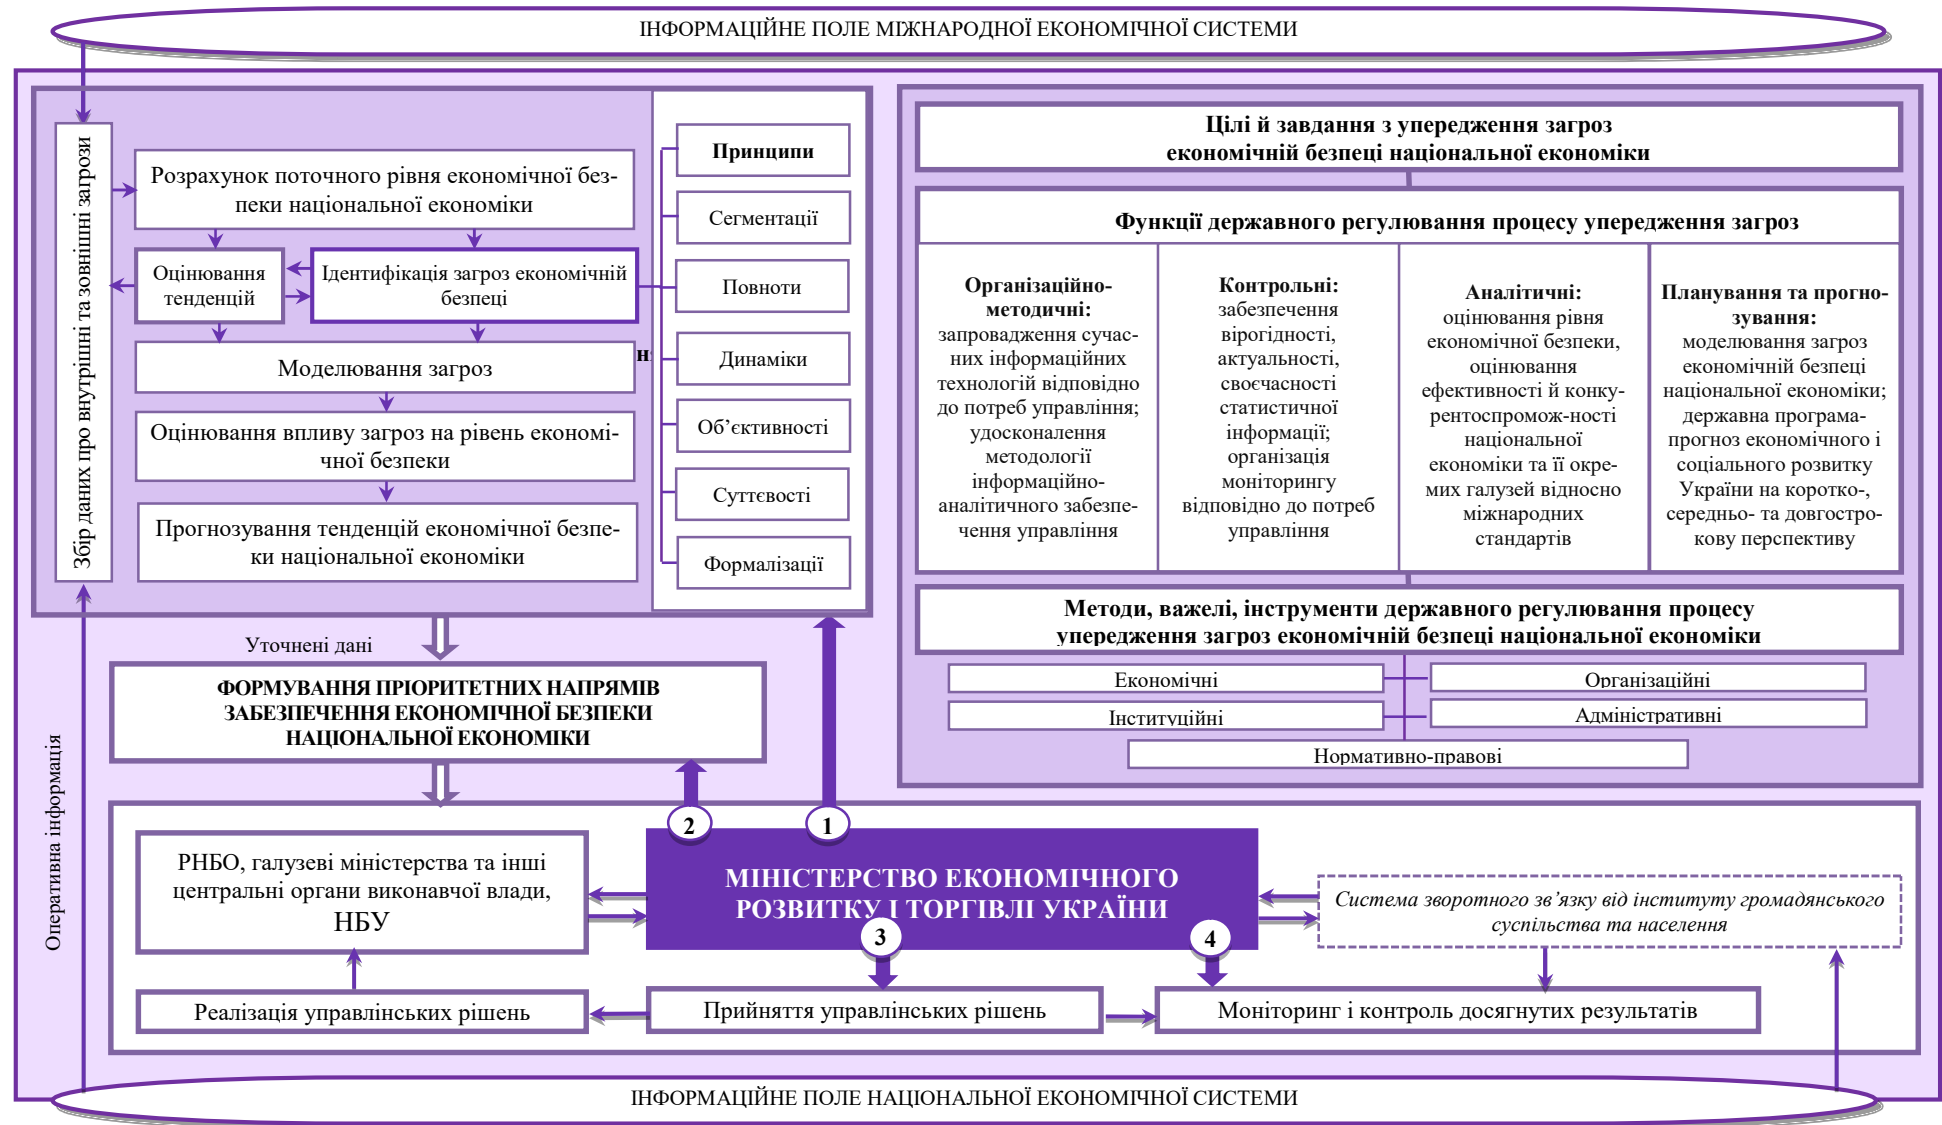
ІНФОРМАЦІЙНЕ ПОЛЕ МІЖНАРОДНОЇ ЕКОНОМІЧНОЇ СИСТЕМИ

Збір даних про внутрішні та зовнішні загрози

Розрахунок поточного рівня економічної безпеки національної економіки

Оцінювання тенденцій

Ідентифікація загроз економічній безпеці

Моделювання загроз

Оцінювання впливу загроз на рівень економічної безпеки

Прогнозування тенденцій економічної безпеки національної економіки

Принципи

Сегментації

Повноти

Динаміки

Об’єктивності

Суттєвості

Формалізації

Цілі й завдання з упередження загроз економічній безпеці національної економіки

Функції державного регулювання процесу упередження загроз

Організаційно-методичні: запровадження сучасних інформаційних технологій відповідно до потреб управління; удосконалення методології інформаційно-аналітичного забезпечення управління

Контрольні: забезпечення вірогідності, актуальності, своєчасності статистичної інформації; організація моніторингу відповідно до потреб управління

Аналітичні: оцінювання рівня економічної безпеки, оцінювання ефективності й конкурентоспромож-ності національної економіки та її окремих галузей відносно міжнародних стандартів

Планування та прогнозування: моделювання загроз економічній безпеці національної економіки; державна програма-прогноз економічного і соціального розвитку України на коротко-, середньо- та довгострокову перспективу

Методи, важелі, інструменти державного регулювання процесу упередження загроз економічній безпеці національної економіки

Економічні

Організаційні

Інституційні

Адміністративні

Нормативно-правові

Уточнені дані

ФОРМУВАННЯ ПРІОРИТЕТНИХ НАПРЯМІВ ЗАБЕЗПЕЧЕННЯ ЕКОНОМІЧНОЇ БЕЗПЕКИ НАЦІОНАЛЬНОЇ ЕКОНОМІКИ

Оперативна інформація

2

1

РНБО, галузеві міністерства та інші центральні органи виконавчої влади, НБУ

МІНІСТЕРСТВО ЕКОНОМІЧНОГО РОЗВИТКУ І ТОРГІВЛІ УКРАЇНИ

3

4

Система зворотного зв’язку від інституту громадянського суспільства та населення

Реалізація управлінських рішень

Прийняття управлінських рішень

Моніторинг і контроль досягнутих результатів

ІНФОРМАЦІЙНЕ ПОЛЕ НАЦІОНАЛЬНОЇ ЕКОНОМІЧНОЇ СИСТЕМИ